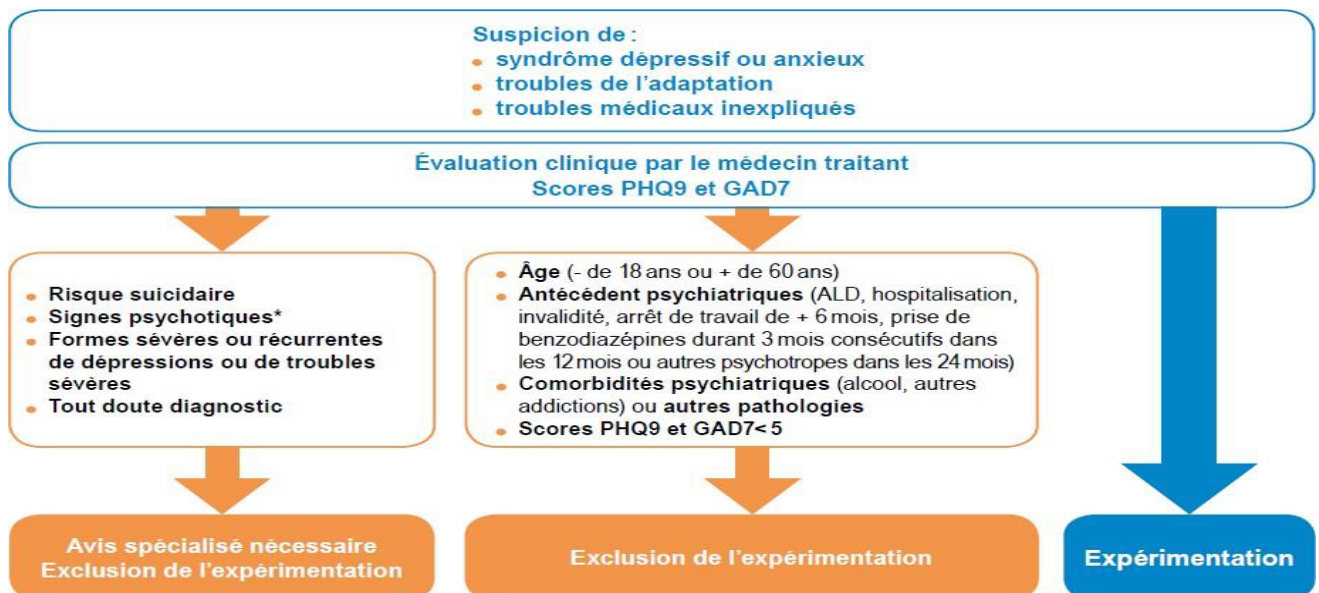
Suspicion de :
• syndrôme dépressif ou anxieux
• troubles de l'adaptation
• troubles médicaux inexpliqués

Évaluation clinique par le médecin traitant
Scores PHQ9 et GAD7

• Risque suicidaire
• Signes psychotiques*
• Formes sévères ou récurrentes de dépressions ou de troubles sévères
• Tout doute diagnostic

• Âge (- de 18 ans ou + de 60 ans)
• Antécédent psychiatriques (ALD, hospitalisation, invalidité, arrêt de travail de + 6 mois, prise de benzodiazépines durant 3 mois consécutifs dans les 12 mois ou autres psychotropes dans les 24 mois)
• Comorbidités psychiatriques (alcool, autres addictions) ou autres pathologies
• Scores PHQ9 et GAD7< 5

Avis spécialisé nécessaire
Exclusion de l'expérimentation

Exclusion de l'expérimentation

Expérimentation